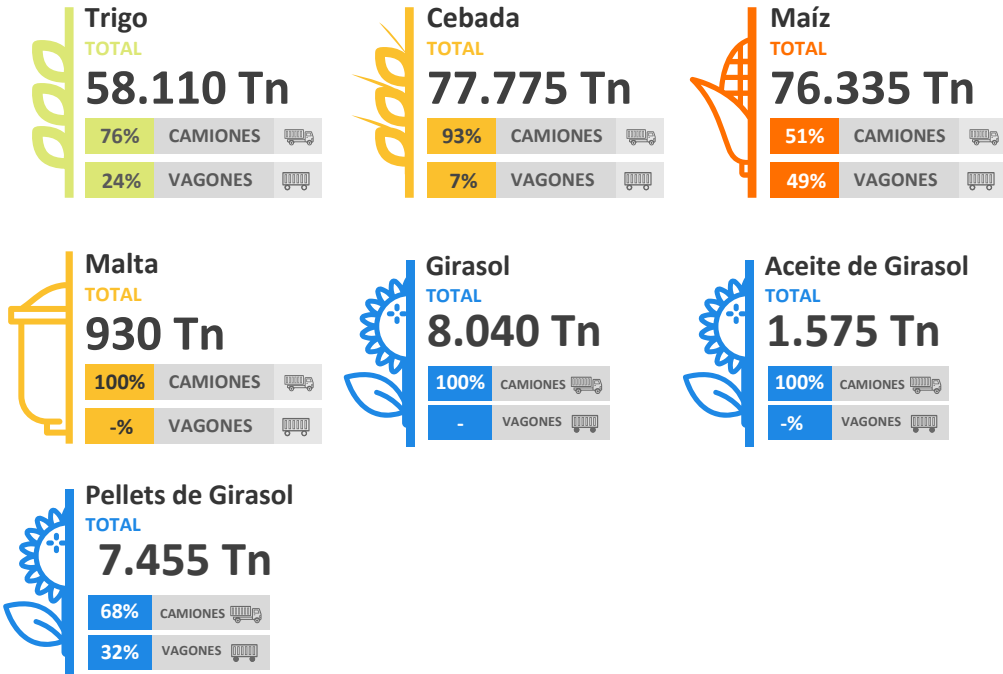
Trigo
TOTAL
58.110 Tn
76% CAMIONES
24% VAGONES

Cebada
TOTAL
77.775 Tn
93% CAMIONES
7% VAGONES

Maíz
TOTAL
76.335 Tn
51% CAMIONES
49% VAGONES

Malta
TOTAL
930 Tn
100% CAMIONES
-% VAGONES

Girasol
TOTAL
8.040 Tn
100% CAMIONES
- VAGONES

Aceite de Girasol
TOTAL
1.575 Tn
100% CAMIONES
-% VAGONES

Pellets de Girasol
TOTAL
7.455 Tn
68% CAMIONES
32% VAGONES